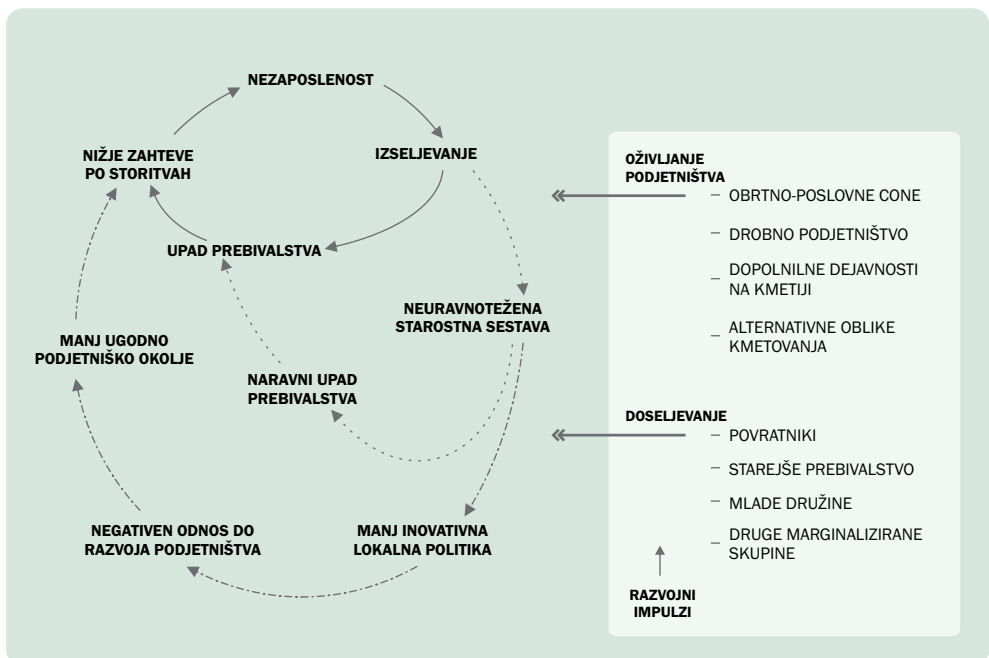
NEZAPOSLENOST

IZSELJEVANJE

NIŽJE ZAHTEVE PO STORITVAH

UPAD PREBIVALSTVA

NEURAVNOTEŽENA STAROSTNA SESTAVA

MANJ UGODNO PODJETNIŠKO OKOLJE

NARAVNI UPAD PREBIVALSTVA

NEGATIVEN ODNOS DO RAZVOJA PODJETNIŠTVA

MANJ INOVATIVNA LOKALNA POLITIKA

OŽIVLJANJE PODJETNIŠTVA
– OBRTNO-POSLOVNE CONE
– DROBNO PODJETNIŠTVO
– DOPOLNILNE DEJAVNOSTI NA KMETIJI
– ALTERNATIVNE OBLIKE KMETOVANJA

DOSELJEVANJE
– POVRATNIKI
– STAREJŠE PREBIVALSTVO
– MLADE DRUŽINE
– DRUGE MARGINALIZIRANE SKUPINE

RAZVOJNI IMPULZI